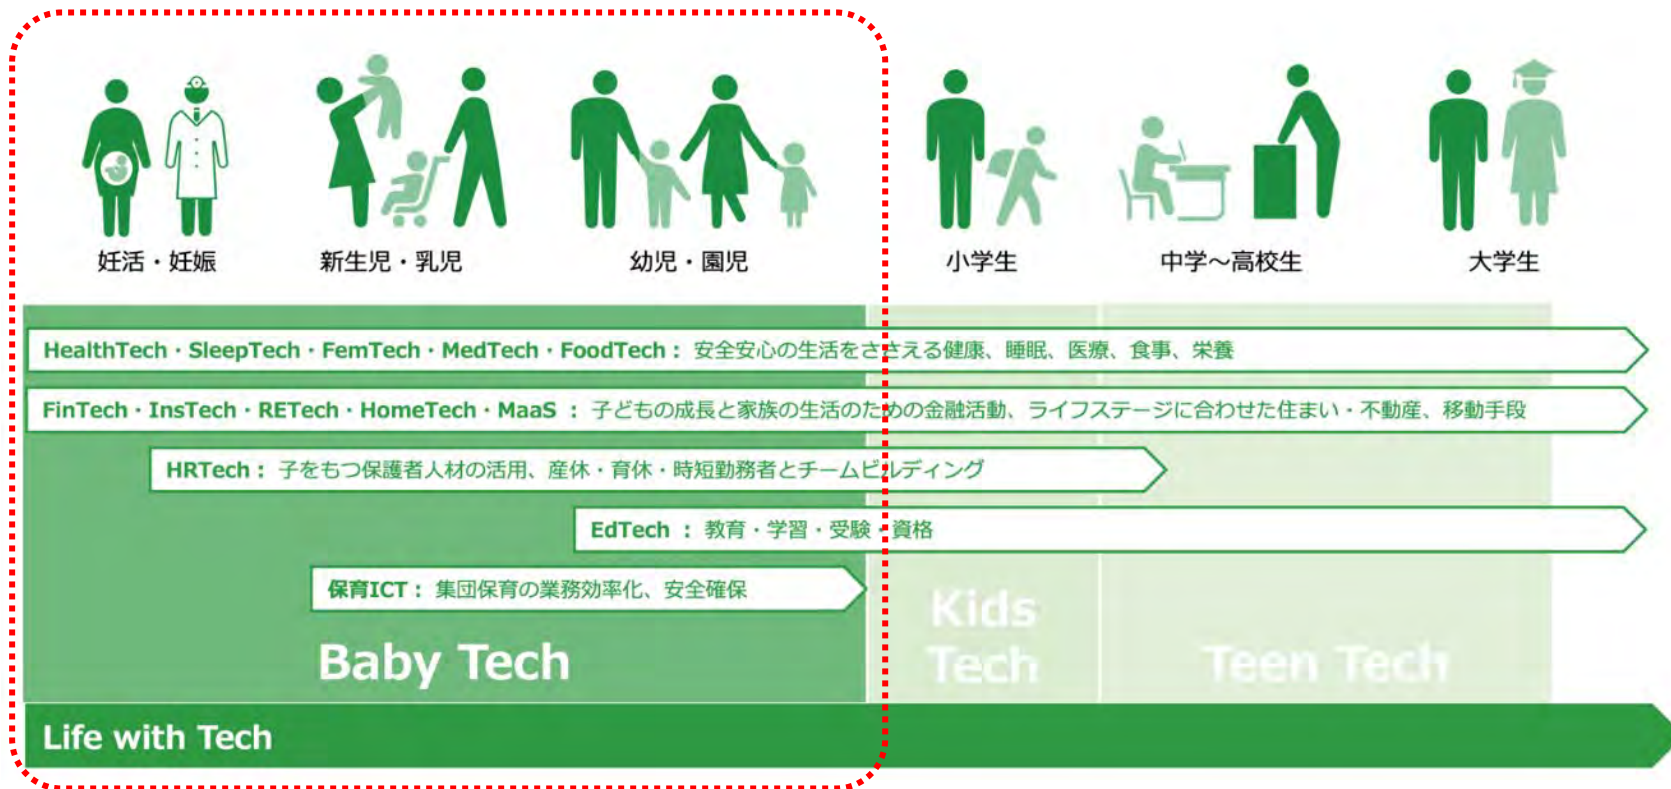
妊活・妊娠

新生児・乳児

幼児・園児

小学生

中学～高校生

大学生

HealthTech・SleepTech・FemTech・MedTech・FoodTech： 安全安心の生活をささえる健康、睡眠、医療、食事、栄養

FinTech・InsTech・RETech・HomeTech・MaaS ： 子どもの成長と家族の生活のための金融活動、ライフステージに合わせた住まい・不動産、移動手段

HRTech： 子をもつ保護者人材の活用、産休・育休・時短勤務者とチームビルディング

EdTech ： 教育・学習・受験・資格

保育ICT： 集団保育の業務効率化、安全確保

Baby Tech

Kids Tech

Teen Tech

Life with Tech